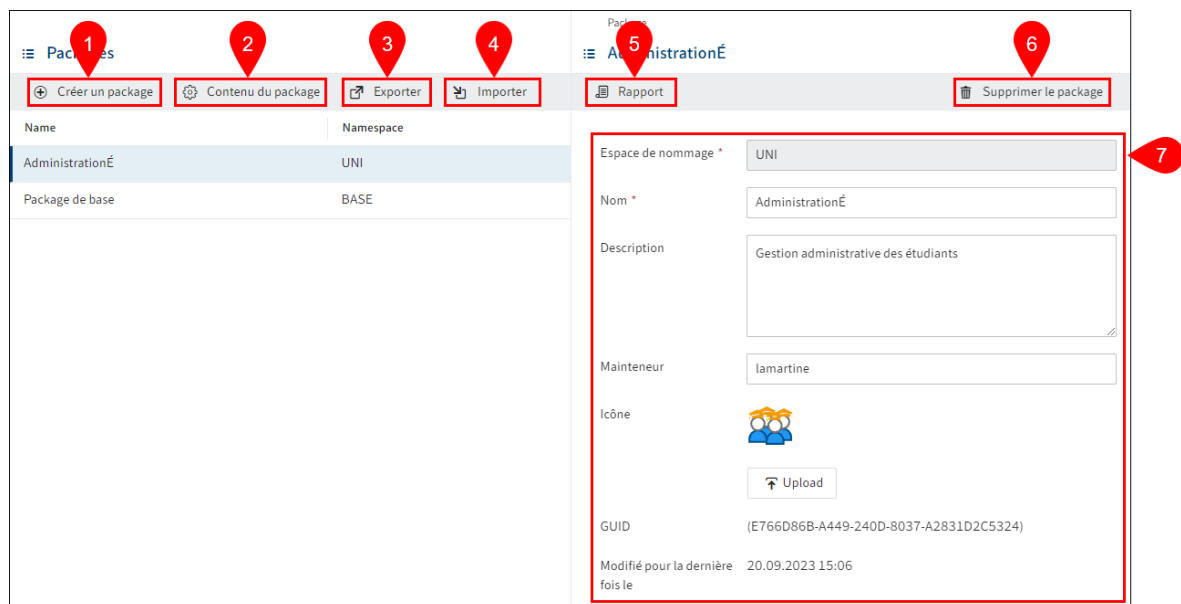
Pac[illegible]es

1 Créer un package
2 Contenu du package
3 Exporter
4 Importer

| Name | Namespace |
|---|---|
| AdministrationÉ | UNI |
| Package de base | BASE |

Pac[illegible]

A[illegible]istrationÉ

5 Rapport
6 Supprimer le package

7

Espace de nommage * UNI

Nom * AdministrationÉ

Description Gestion administrative des étudiants

Mainteneur lamartine

Icône

Upload

GUID (E766D86B-A449-240D-8037-A2831D2C5324)

Modifié pour la dernière fois le 20.09.2023 15:06